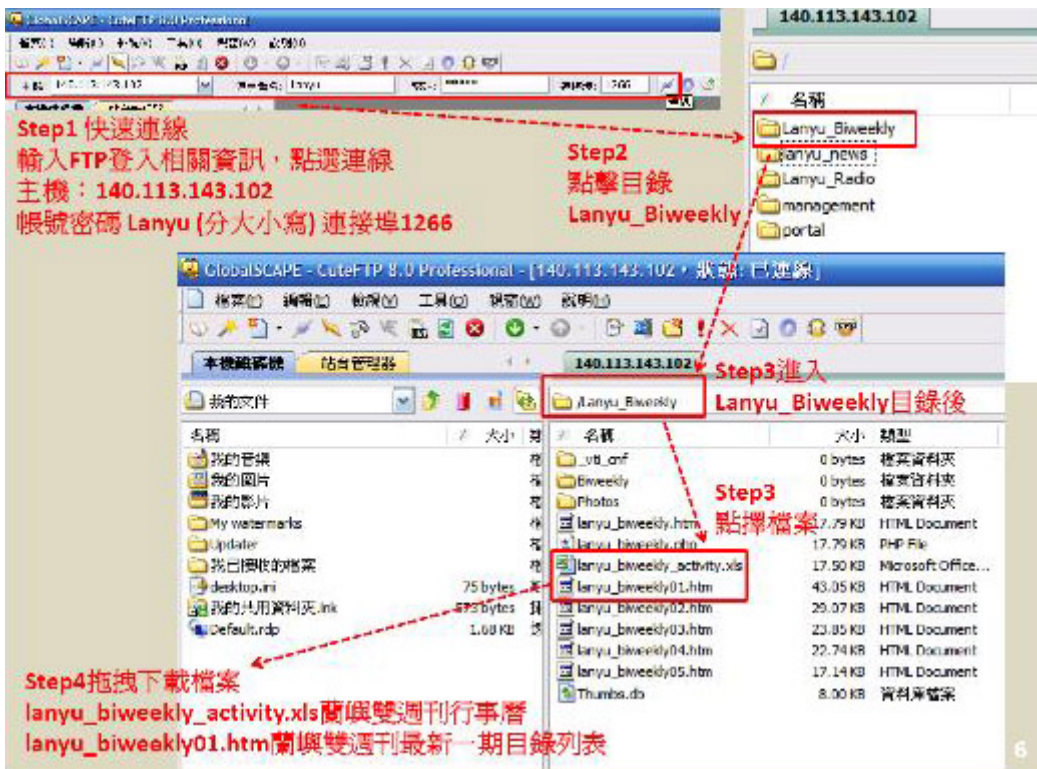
GlobalSCAPE - CuteFTP 8.0 Professional

140.113.143.102

Step1 快速連線
輸入FTP登入相關資訊，點選連線
主機：140.113.143.102
帳號密碼 Lanyu (分大小寫) 連接埠1266

Step2
點擊目錄
Lanyu_Biweekly

名稱
Lanyu_Biweekly
lanyu_news
Lanyu_Radio
management
portal

GlobalSCAPE - CuteFTP 8.0 Professional - [140.113.143.102，狀態: 已連線]

檔案(F) 編輯(E) 檢視(V) 工具(O) 視窗(W) 說明(H)

本機磁碟機 站台管理器 140.113.143.102

我的文件
/Lanyu_Biweekly

Step3進入
Lanyu_Biweekly目錄後

| 名稱 | 大小 |
|---|---|
| 我的音樂 | |
| 我的圖片 | |
| 我的影片 | |
| My watermarks | |
| Updater | |
| 我已接收的檔案 | |
| desktop.ini | 75 bytes |
| 我的共用資料夾.lnk | 573 bytes |
| Default.rdp | 1.68 KB |

| 名稱 | 大小 | 類型 |
|---|---|---|
| _vti_cnf | 0 bytes | 檔案資料夾 |
| Biweekly | 0 bytes | 檔案資料夾 |
| Photos | 0 bytes | 檔案資料夾 |
| lanyu_biweekly.htm | 17.79 KB | HTML Document |
| lanyu_biweekly.php | 17.79 KB | PHP File |
| lanyu_biweekly_activity.xls | 17.50 KB | Microsoft Office... |
| lanyu_biweekly01.htm | 43.05 KB | HTML Document |
| lanyu_biweekly02.htm | 29.07 KB | HTML Document |
| lanyu_biweekly03.htm | 23.85 KB | HTML Document |
| lanyu_biweekly04.htm | 22.74 KB | HTML Document |
| lanyu_biweekly05.htm | 17.14 KB | HTML Document |
| Thumbs.db | 8.00 KB | 資料庫檔案 |

Step3
點擇檔案

Step4拖拽下載檔案
lanyu_biweekly_activity.xls蘭嶼雙週刊行事曆
lanyu_biweekly01.htm蘭嶼雙週刊最新一期目錄列表

6